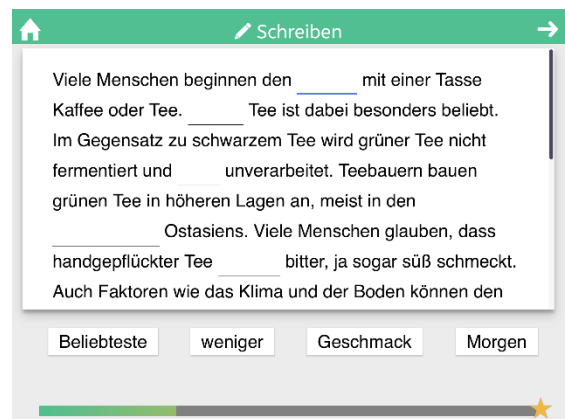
Schreiben

Viele Menschen beginnen den ______ mit einer Tasse Kaffee oder Tee. ______ Tee ist dabei besonders beliebt. Im Gegensatz zu schwarzem Tee wird grüner Tee nicht fermentiert und ______ unverarbeitet. Teebauern bauen grünen Tee in höheren Lagen an, meist in den ______ Ostasiens. Viele Menschen glauben, dass handgepflückter Tee ______ bitter, ja sogar süß schmeckt. Auch Faktoren wie das Klima und der Boden können den

Beliebteste

weniger

Geschmack

Morgen